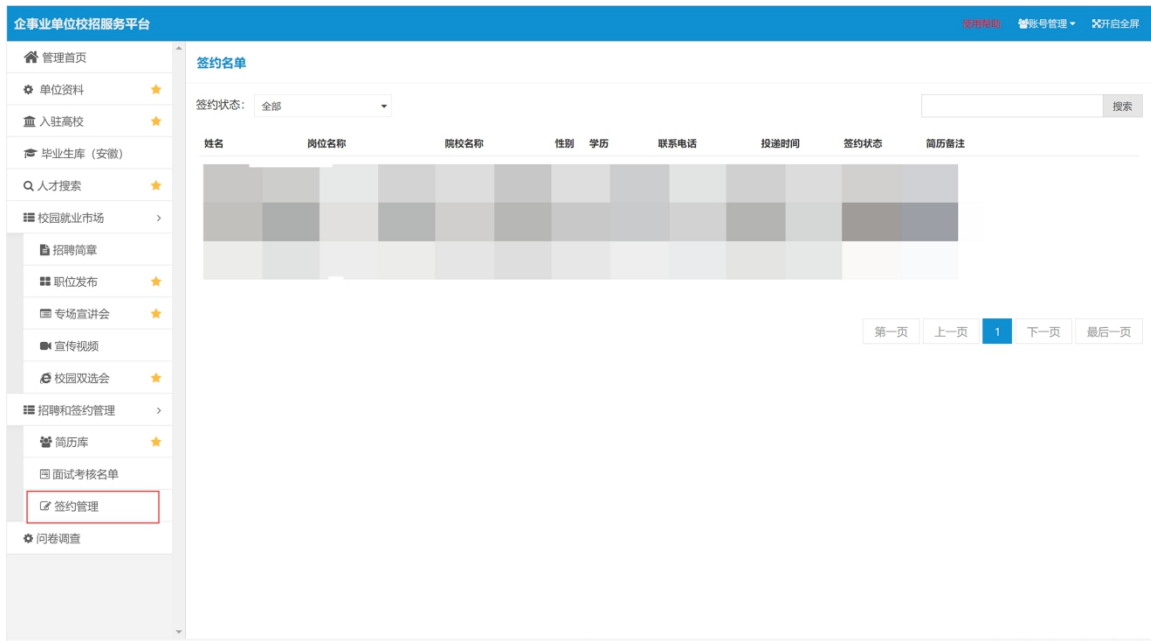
企事业单位校招服务平台

使用帮助 账号管理 开启全屏

管理首页
单位资料
入驻高校
毕业生库（安徽）
人才搜索
校园就业市场
招聘简章
职位发布
专场宣讲会
宣传视频
校园双选会
招聘和签约管理
简历库
面试考核名单
签约管理
问卷调查

签约名单

签约状态： 全部

搜索

| 姓名 | 岗位名称 | 院校名称 | 性别 | 学历 | 联系电话 | 投递时间 | 签约状态 | 简历备注 |
|---|---|---|---|---|---|---|---|---|
| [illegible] | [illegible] | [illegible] | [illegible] | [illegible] | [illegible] | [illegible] | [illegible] | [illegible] |
| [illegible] | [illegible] | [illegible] | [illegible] | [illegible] | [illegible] | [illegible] | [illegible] | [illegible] |
| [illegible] | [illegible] | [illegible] | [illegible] | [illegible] | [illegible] | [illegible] | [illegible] | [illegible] |

第一页 上一页 1 下一页 最后一页